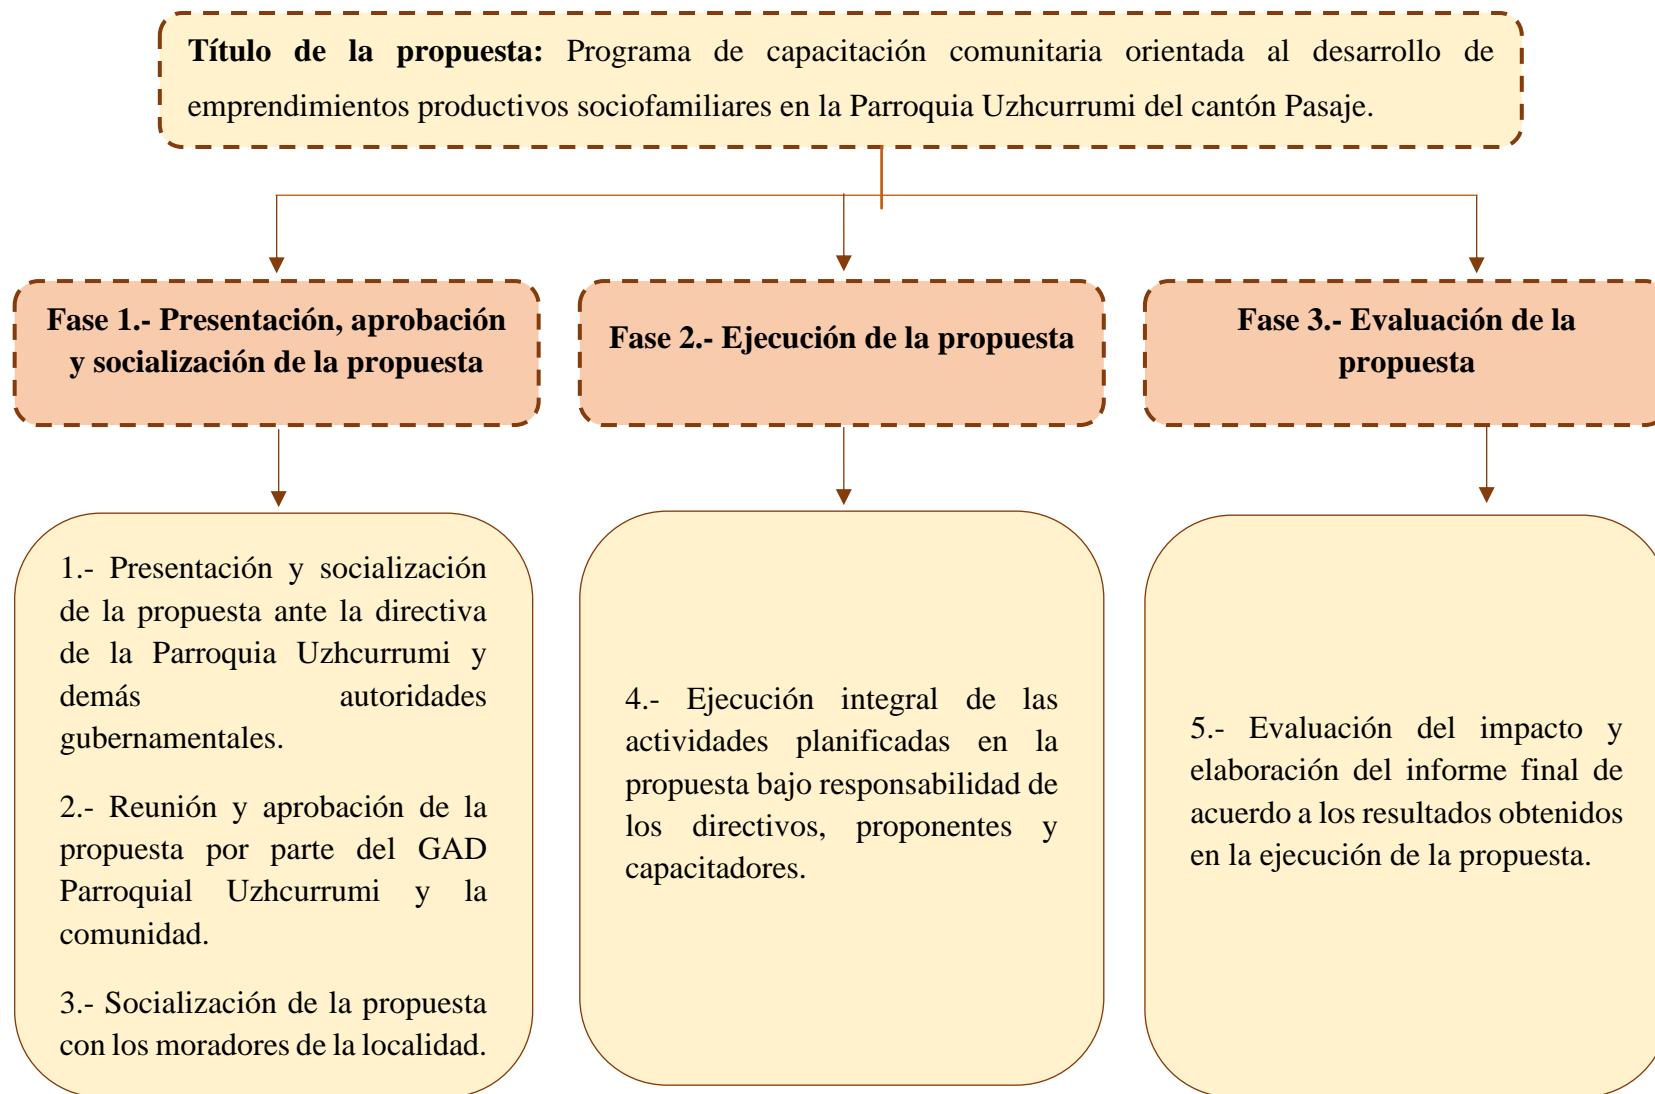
**Título de la propuesta:** Programa de capacitación comunitaria orientada al desarrollo de emprendimientos productivos sociofamiliares en la Parroquia Uzhcurrumi del cantón Pasaje.

**Fase 1.- Presentación, aprobación y socialización de la propuesta**

1.- Presentación y socialización de la propuesta ante la directiva de la Parroquia Uzhcurrumi y demás autoridades gubernamentales.

2.- Reunión y aprobación de la propuesta por parte del GAD Parroquial Uzhcurrumi y la comunidad.

3.- Socialización de la propuesta con los moradores de la localidad.

**Fase 2.- Ejecución de la propuesta**

4.- Ejecución integral de las actividades planificadas en la propuesta bajo responsabilidad de los directivos, proponentes y capacitadores.

**Fase 3.- Evaluación de la propuesta**

5.- Evaluación del impacto y elaboración del informe final de acuerdo a los resultados obtenidos en la ejecución de la propuesta.